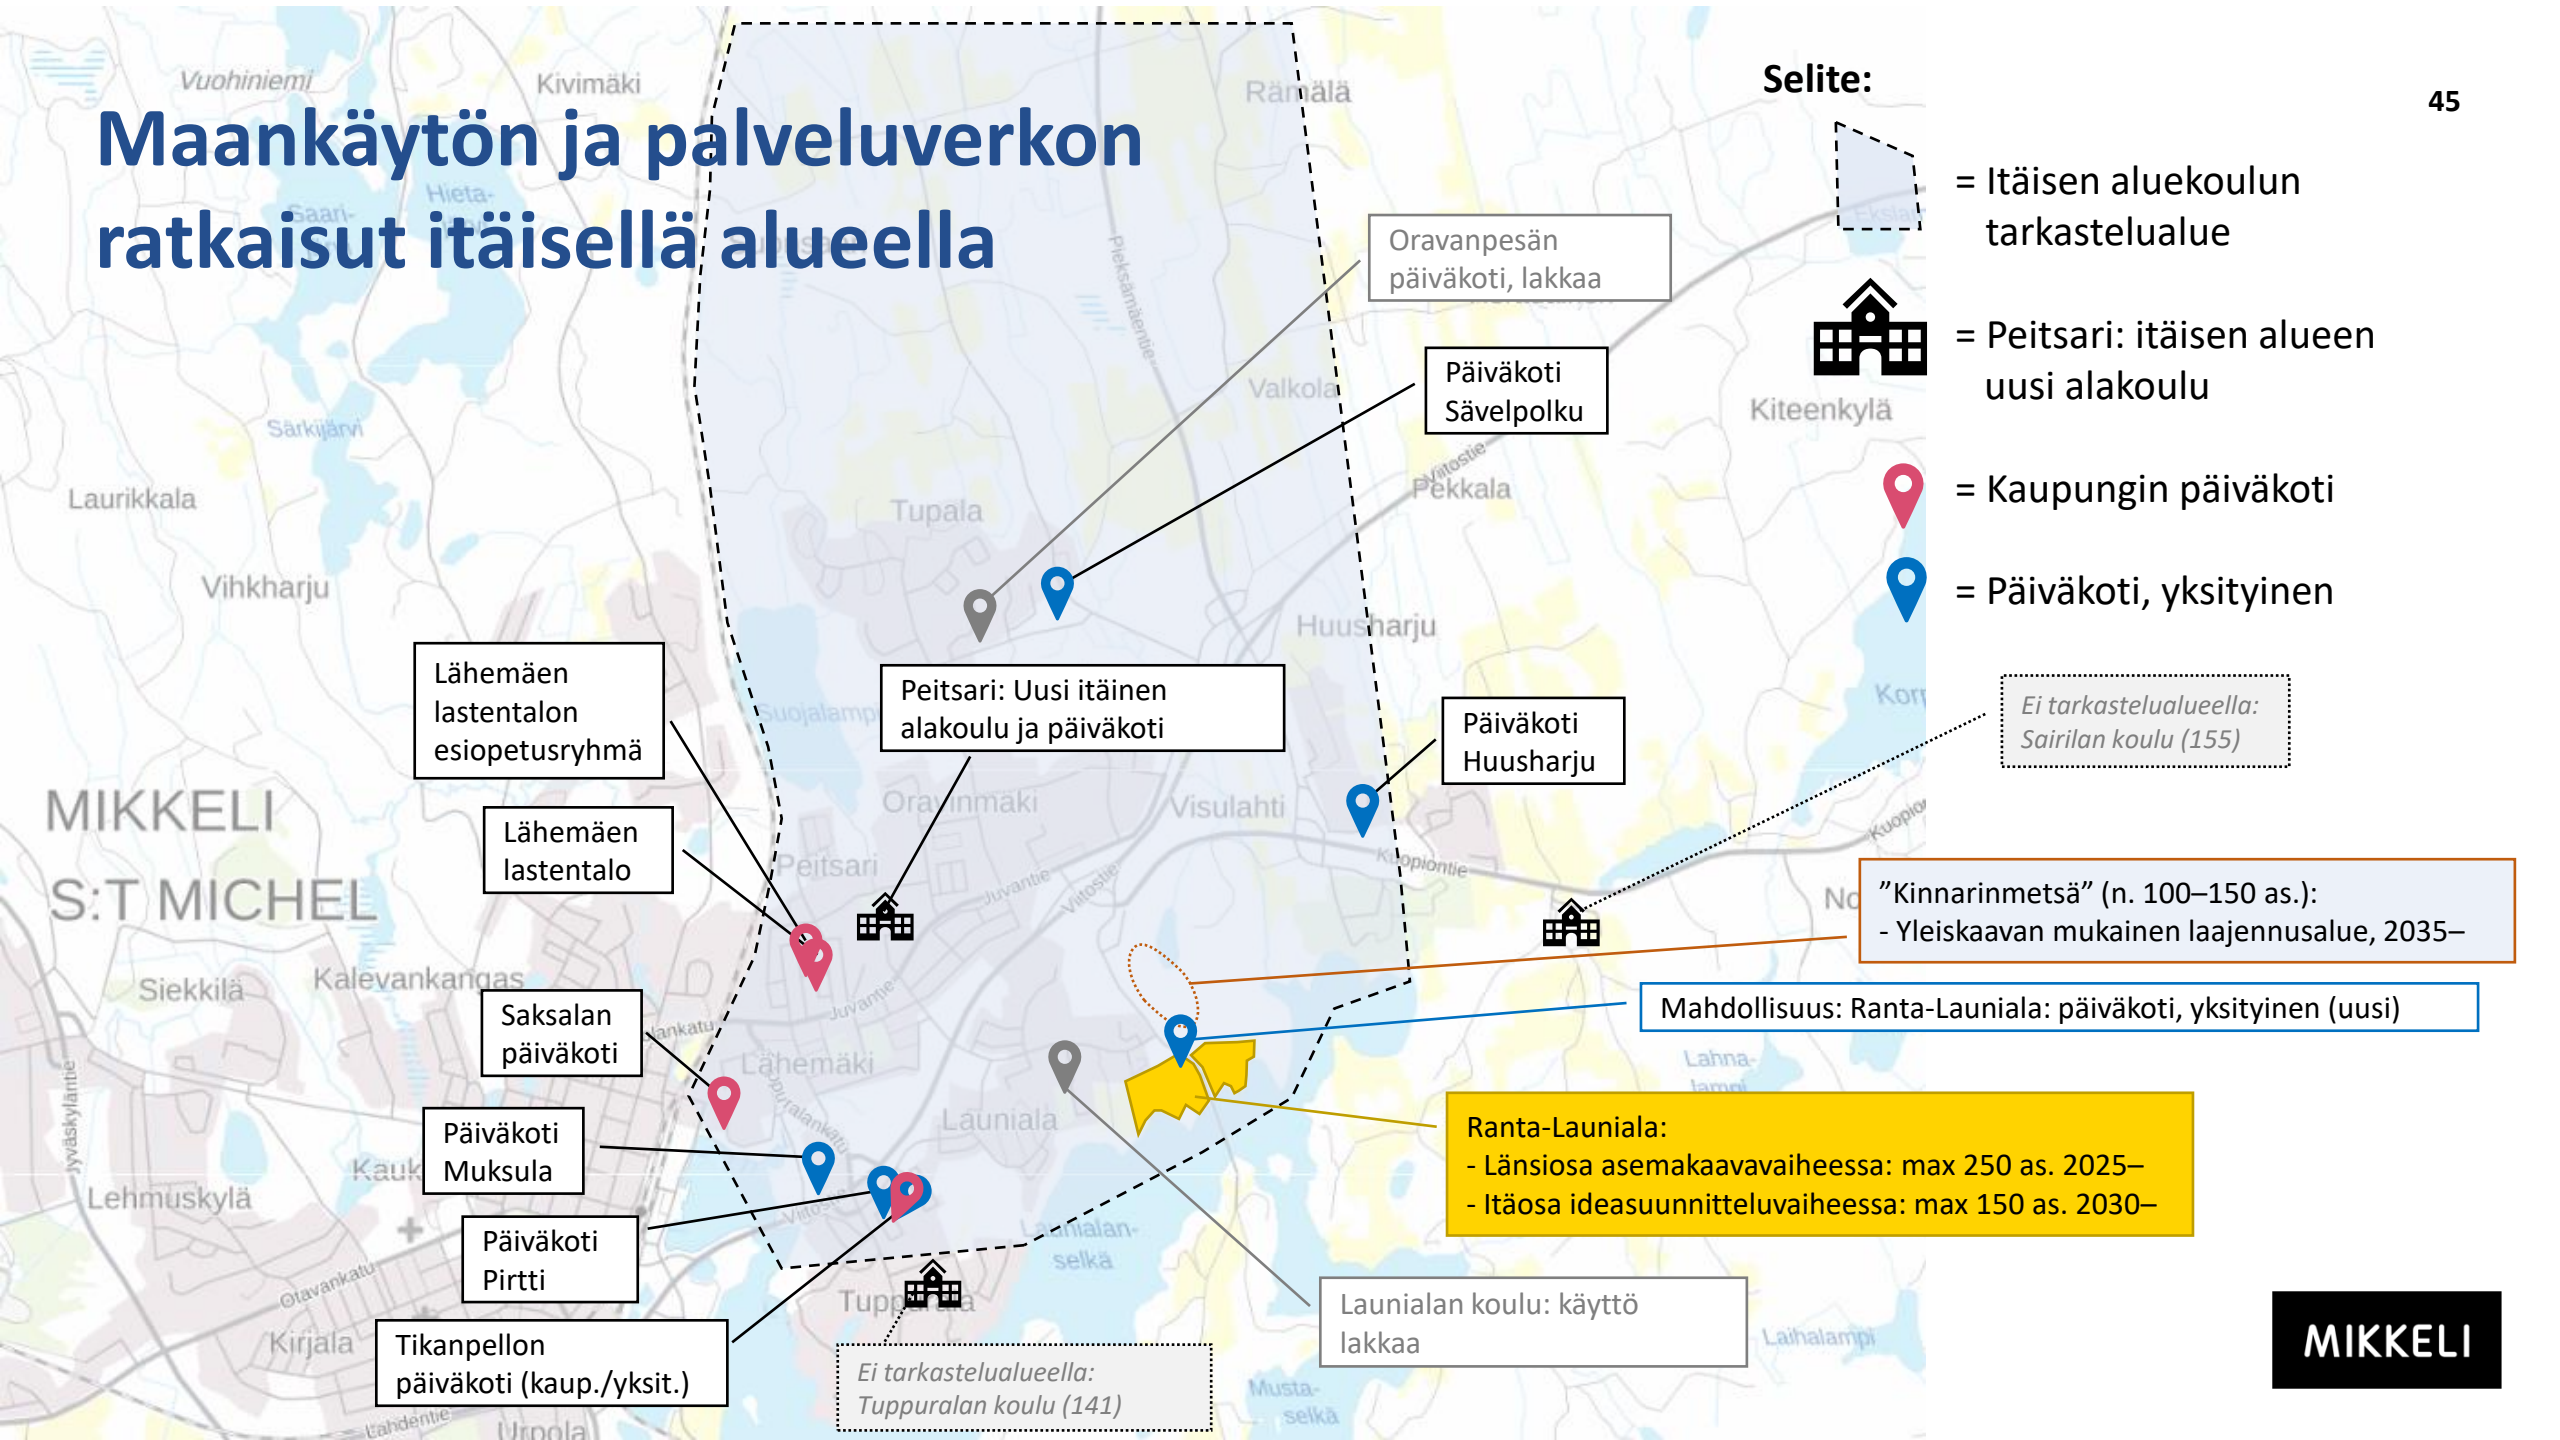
Maankäytön ja palveluverkon ratkaisut itäisellä alueella

45

Selite:

= Itäisen aluekoulun tarkastelualue

= Peitsari: itäisen alueen uusi alakoulu

= Kaupungin päiväkoti

= Päiväkoti, yksityinen

Oravanpesän päiväkoti, lakkaa

Päiväkoti Sävelpolku

Päiväkoti Huusharju

Ei tarkastelualueella: Sairilan koulu (155)

Lähemäen lastentalon esiopetusryhmä

Peitsari: Uusi itäinen alakoulu ja päiväkoti

Lähemäen lastentalo

Saksalan päiväkoti

Päiväkoti Muksula

Päiväkoti Pirtti

Tikanpellon päiväkoti (kaup./yksit.)

Ei tarkastelualueella: Tuppuralan koulu (141)

Launialan koulu: käyttö lakkaa

”Kinnarinmetsä” (n. 100–150 as.):
- Yleiskaavan mukainen laajennusalue, 2035–

Mahdollisuus: Ranta-Launiala: päiväkoti, yksityinen (uusi)

Ranta-Launiala:
- Länsiosa asemakaavavaiheessa: max 250 as. 2025–
- Itäosa ideasuunnitteluvaiheessa: max 150 as. 2030–

Vuohiniemi Kivimäki Rämälä Valkola Kiteenkylä Pekkala Tupala Huusharju Laurikkala Vihkharju Sarkijärvi MIKKELI S:T MICHEL Oravinmäki Visulahti Peitsari Siekkilä Kalevankangas Lähemäki Launiala Lehmuskylä Kirjala Urpola Lahnalampi Laihalampi Musta-selkä Launialan-selkä

MIKKELI